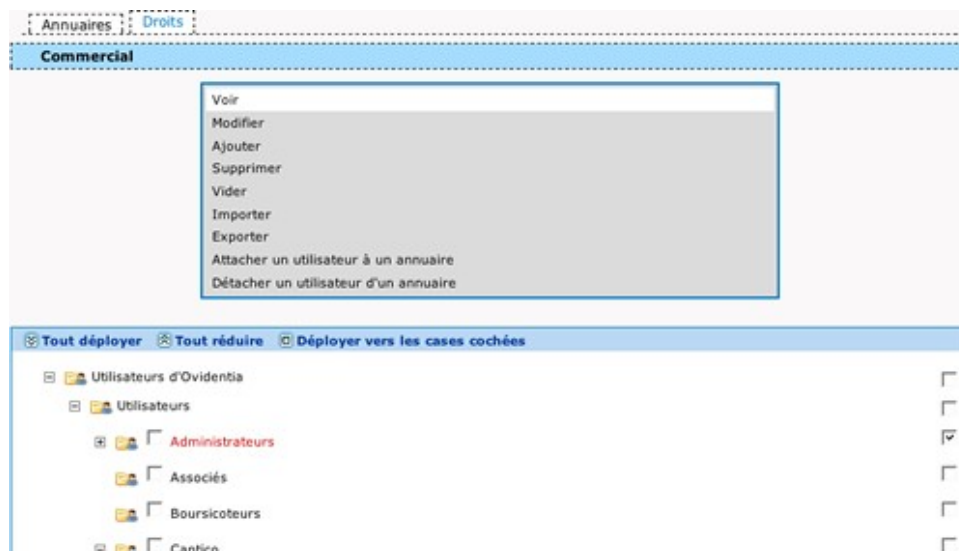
Annuaires Droits

Commercial

Voir
Modifier
Ajouter
Supprimer
Vider
Importer
Exporter
Attacher un utilisateur à un annuaire
Détacher un utilisateur d'un annuaire

Tout déployer Tout réduire Déployer vers les cases cochées

Utilisateurs d'Ovidentia
Utilisateurs
Administrateurs
Associés
Boursicoteurs
Cantico